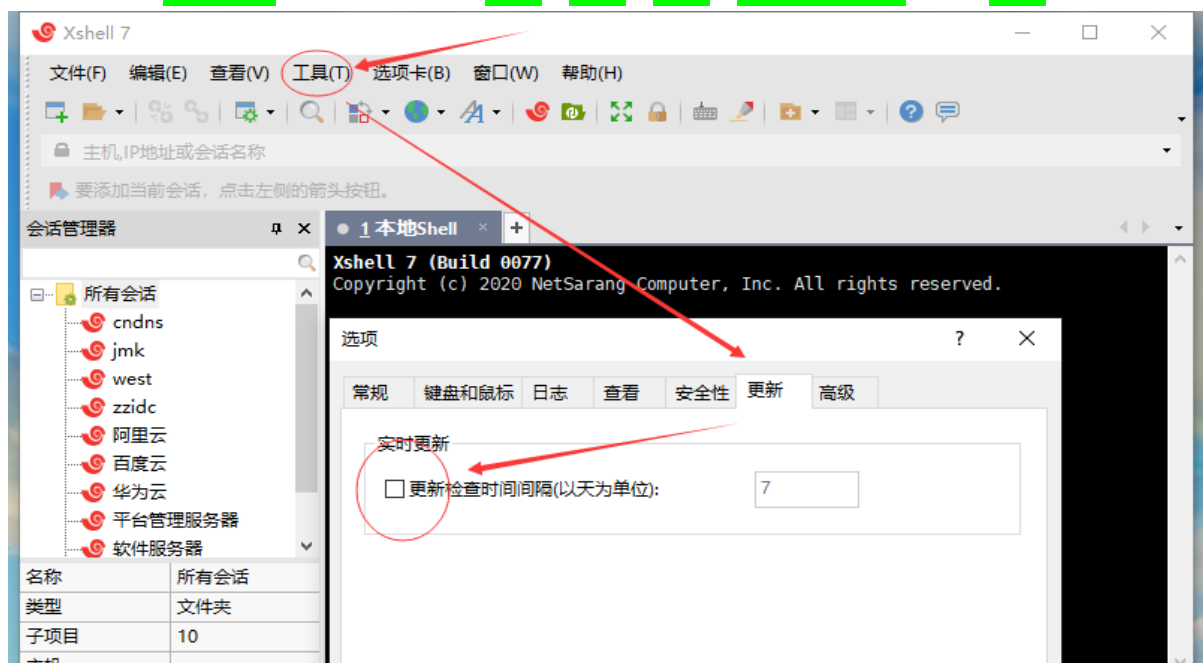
Xshell 7

文件(F) 编辑(E) 查看(V) 工具(T) 选项卡(B) 窗口(W) 帮助(H)

主机,IP地址或会话名称

要添加当前会话，点击左侧的箭头按钮。

会话管理器

所有会话
cndns
jmk
west
zzidc
阿里云
百度云
华为云
平台管理服务器
软件服务器

| 名称 | 所有会话 |
|---|---|
| 类型 | 文件夹 |
| 子项目 | 10 |
| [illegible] | |

1 本地Shell

Xshell 7 (Build 0077)
Copyright (c) 2020 NetSarang Computer, Inc. All rights reserved.

选项

常规 键盘和鼠标 日志 查看 安全性 更新 高级

实时更新

更新检查时间间隔(以天为单位): 7